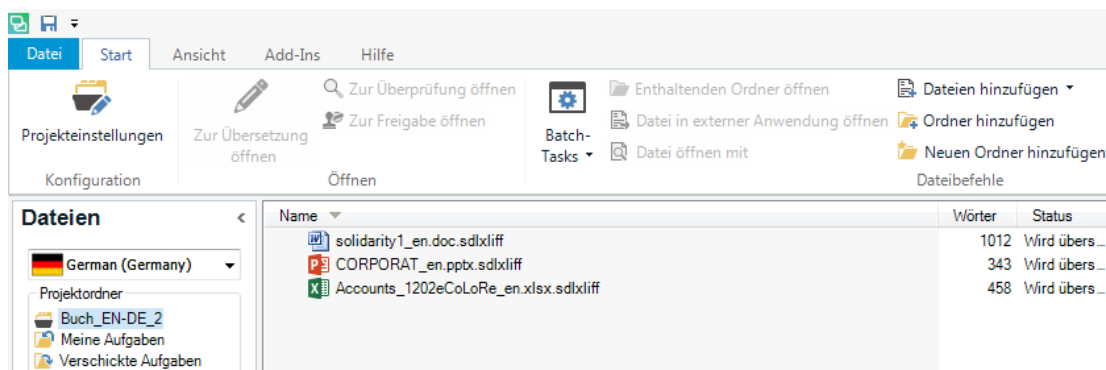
Datei Start Ansicht Add-Ins Hilfe

Projekteinstellungen
Konfiguration

Zur Übersetzung öffnen
Zur Überprüfung öffnen
Zur Freigabe öffnen
Öffnen

Batch-Tasks

Enthaltenden Ordner öffnen
Datei in externer Anwendung öffnen
Datei öffnen mit

Dateien hinzufügen
Ordner hinzufügen
Neuen Ordner hinzufügen
Dateibefehle

Dateien

German (Germany)

Projektordner
Buch_EN-DE_2
Meine Aufgaben
Verschickte Aufgaben

| Name | Wörter | Status |
|---|---|---|
| solidarity1_en.doc.sdlxliff | 1012 | Wird übers... |
| CORPORAT_en.pptx.sdlxliff | 343 | Wird übers... |
| Accounts_1202eCoLoRe_en.xlsx.sdlxliff | 458 | Wird übers... |